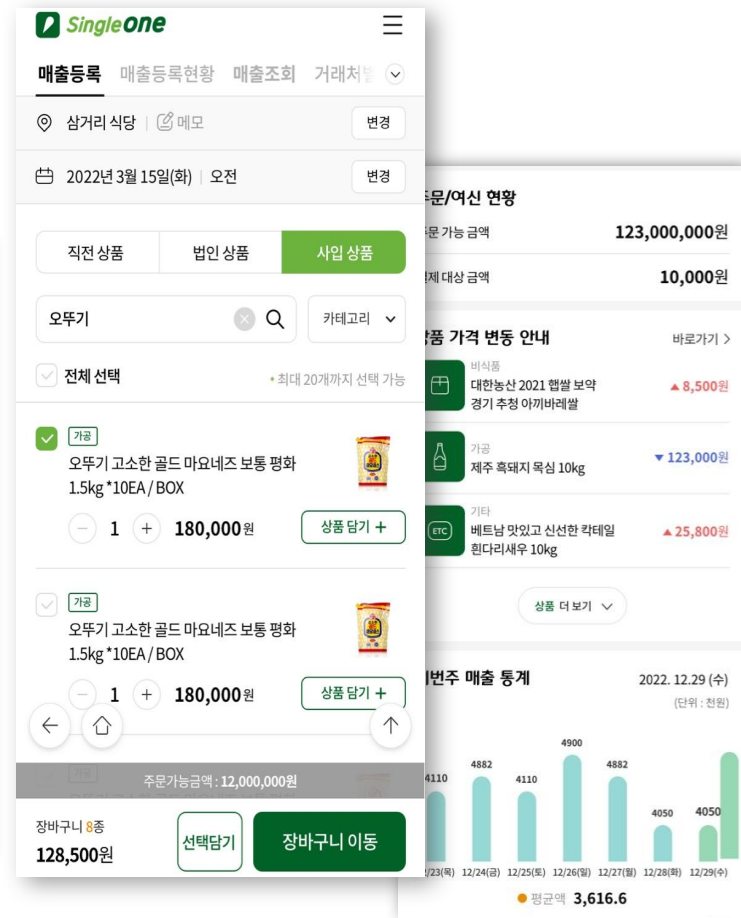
SingleOne

매출등록 매출등록현황 매출조회 거래처별

삼거리 식당 | 메모 변경

2022년 3월 15일(화) | 오전 변경

직전 상품 법인 상품 사입 상품

오뚜기

카테고리

전체 선택 • 최대 20개까지 선택 가능

가공
오뚜기 고소한 골드 마요네즈 보통 평화 1.5kg *10EA / BOX
− 1 + 180,000원 상품 담기 +

가공
오뚜기 고소한 골드 마요네즈 보통 평화 1.5kg *10EA / BOX
− 1 + 180,000원 상품 담기 +

주문가능금액 : 12,000,000원

장바구니 8종
128,500원
선택담기 장바구니 이동

주문/여신 현황
주문 가능 금액 123,000,000원
결제 대상 금액 10,000원

상품 가격 변동 안내 바로가기 >
비식품
대한농산 2021 햅쌀 보약 경기 추청 아끼바레쌀 ▲8,500원
가공
제주 흑돼지 목심 10kg ▼123,000원
기타
ETC
베트남 맛있고 신선한 칵테일 흰다리새우 10kg ▲25,800원

상품 더 보기

이번주 매출 통계 2022. 12.29 (수)
(단위 : 천원)

4110 4882 4110 4900 4882 4050 4050
12/23(목) 12/24(금) 12/25(토) 12/26(일) 12/27(월) 12/28(화) 12/29(수)

● 평균액 3,616.6